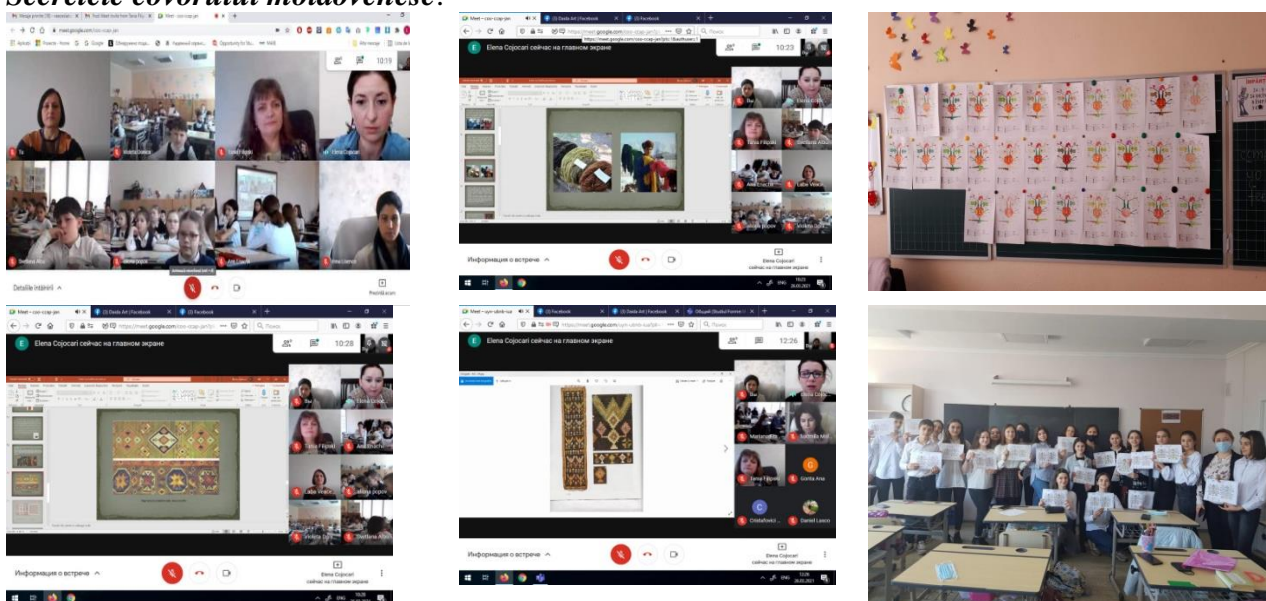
Secretele covorului moldovenesc.

meet.google.com

10:19

Detaliile întâlnirii

Elena Cojocari сейчас на главном экране

10:23

Информация о встрече

Elena Cojocari сейчас на главном экране

Elena Cojocari сейчас на главном экране

10:28

Информация о встрече

Elena Cojocari сейчас на главном экране

Elena Cojocari сейчас на главном экране

12:26

Информация о встрече

Elena Cojocari сейчас на главном экране